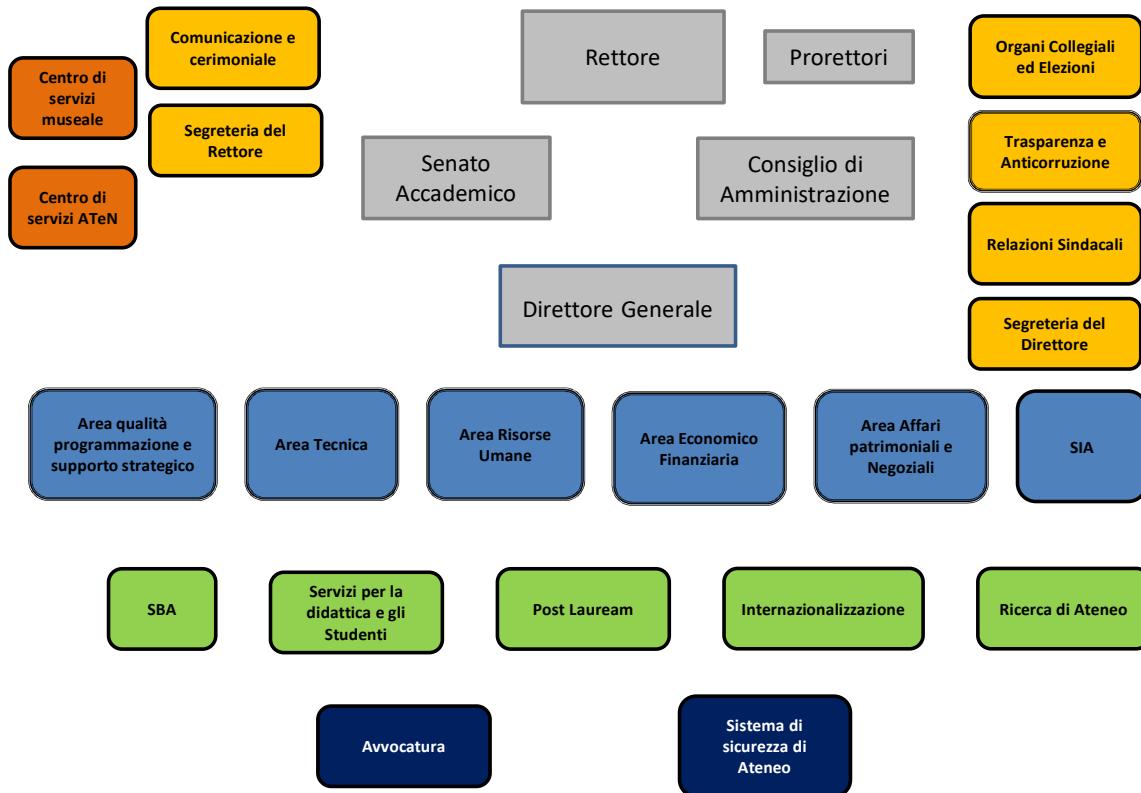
Centro di servizi museale

Centro di servizi ATeN

Comunicazione e cerimoniale

Segreteria del Rettore

Rettore

Prorettori

Organi Collegiali ed Elezioni

Trasparenza e Anticorruzione

Relazioni Sindacali

Segreteria del Direttore

Senato Accademico

Consiglio di Amministrazione

Direttore Generale

Area qualità programmazione e supporto strategico

Area Tecnica

Area Risorse Umane

Area Economico Finanziaria

Area Affari patrimoniali e Negoziali

SIA

SBA

Servizi per la didattica e gli Studenti

Post Lauream

Internazionalizzazione

Ricerca di Ateneo

Avvocatura

Sistema di sicurezza di Ateneo